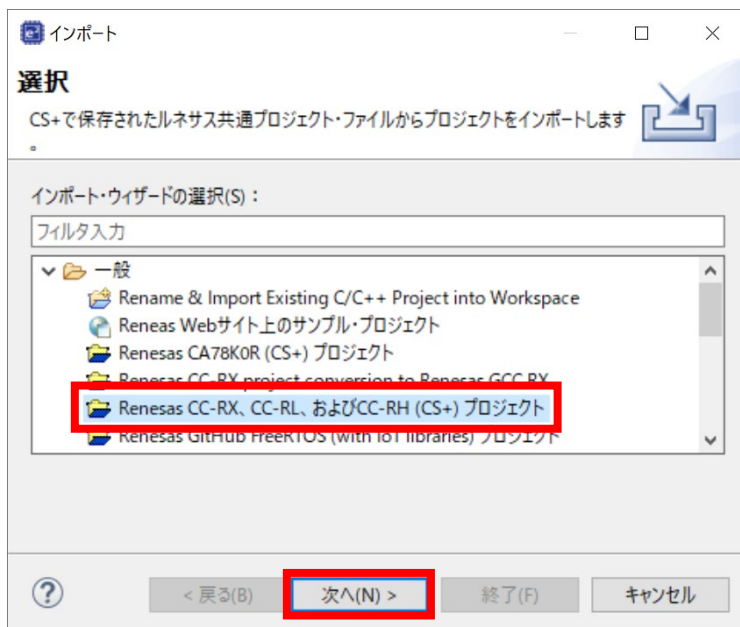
インポート

選択

CS+で保存されたルネサス共通プロジェクト・ファイルからプロジェクトをインポートします。

インポート・ウィザードの選択(S)：

フィルタ入力

一般
Rename & Import Existing C/C++ Project into Workspace
Renesas Webサイト上のサンプル・プロジェクト
Renesas CA78K0R (CS+) プロジェクト
Renesas CC-RX project conversion to Renesas GCC RX
Renesas CC-RX、CC-RL、およびCC-RH (CS+) プロジェクト
Renesas GitHub FreeRTOS (with IoT libraries) プロジェクト

?
< 戻る(B)
次へ(N) >
終了(F)
キャンセル